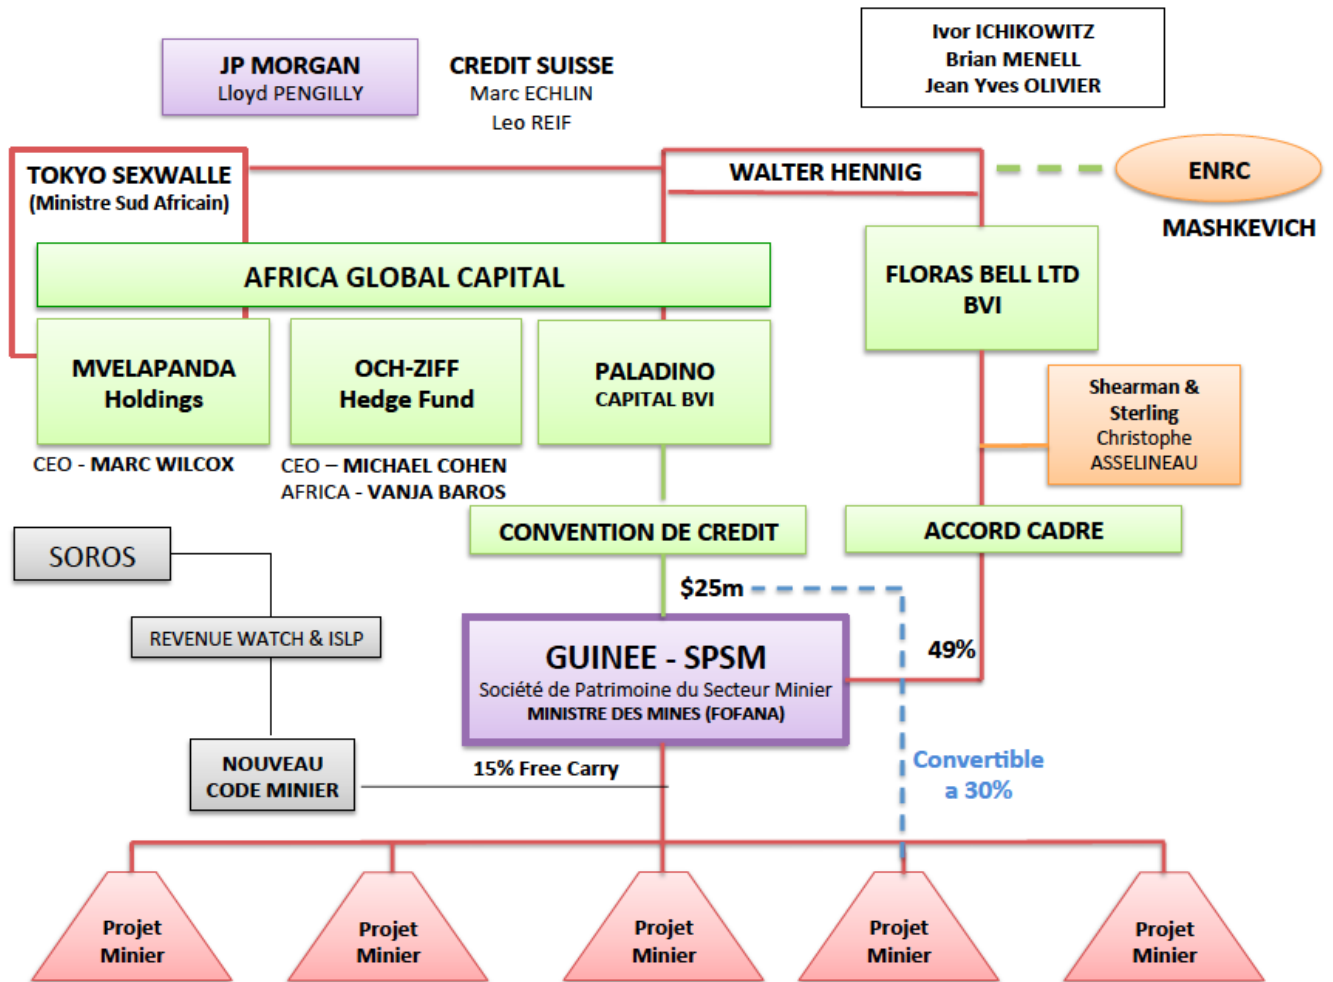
JP MORGAN
Lloyd PENGILLY

CREDIT SUISSE
Marc ECHLIN
Leo REIF

Ivor ICHIKOWITZ
Brian MENELL
Jean Yves OLIVIER

TOKYO SEXWALLE
(Ministre Sud Africain)

WALTER HENNIG

ENRC

MASHKEVICH

AFRICA GLOBAL CAPITAL

FLORAS BELL LTD
BVI

MVELAPANDA
Holdings

OCH-ZIFF
Hedge Fund

PALADINO
CAPITAL BVI

Shearman & Sterling
Christophe ASSELINEAU

CEO - MARC WILCOX

CEO – MICHAEL COHEN
AFRICA - VANJA BAROS

SOROS

CONVENTION DE CREDIT

ACCORD CADRE

REVENUE WATCH & ISLP

$25m

49%

GUINEE - SPSM
Société de Patrimoine du Secteur Minier
MINISTRE DES MINES (FOFANA)

NOUVEAU
CODE MINIER

15% Free Carry

Convertible
a 30%

Projet
Minier

Projet
Minier

Projet
Minier

Projet
Minier

Projet
Minier